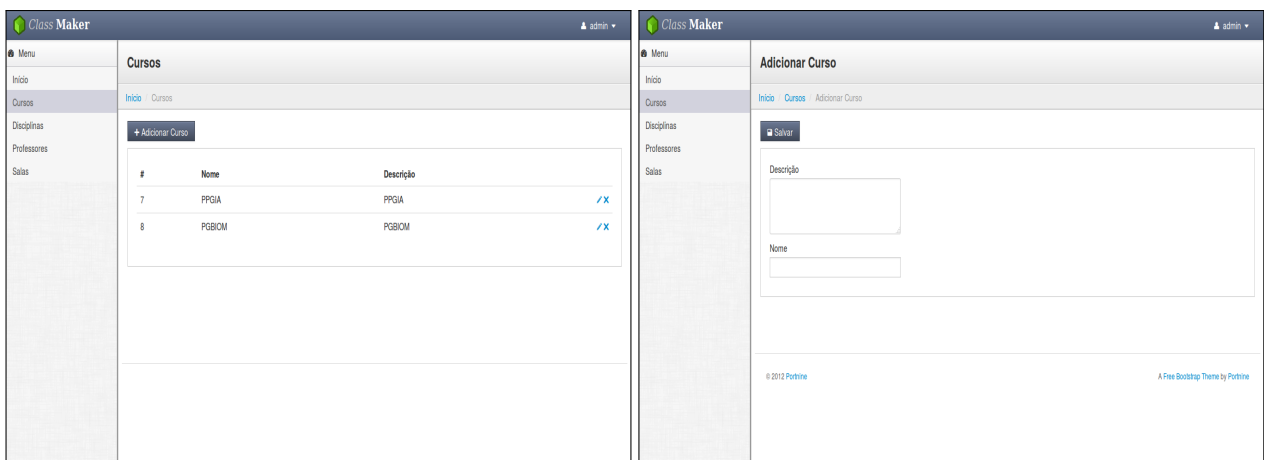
Class Maker

admin

Menu
Início
Cursos
Disciplinas
Professores
Salas

Cursos

Início / Cursos

+ Adicionar Curso

| # | Nome | Descrição | |
|---|---|---|---|
| 7 | PPGIA | PPGIA | ✗ |
| 8 | PGBIOM | PGBIOM | ✗ |

Class Maker

admin

Menu
Início
Cursos
Disciplinas
Professores
Salas

Adicionar Curso

Início / Cursos / Adicionar Curso

Salvar

Descrição

Nome

© 2012 Portnine

A Free Bootstrap Theme by Portnine